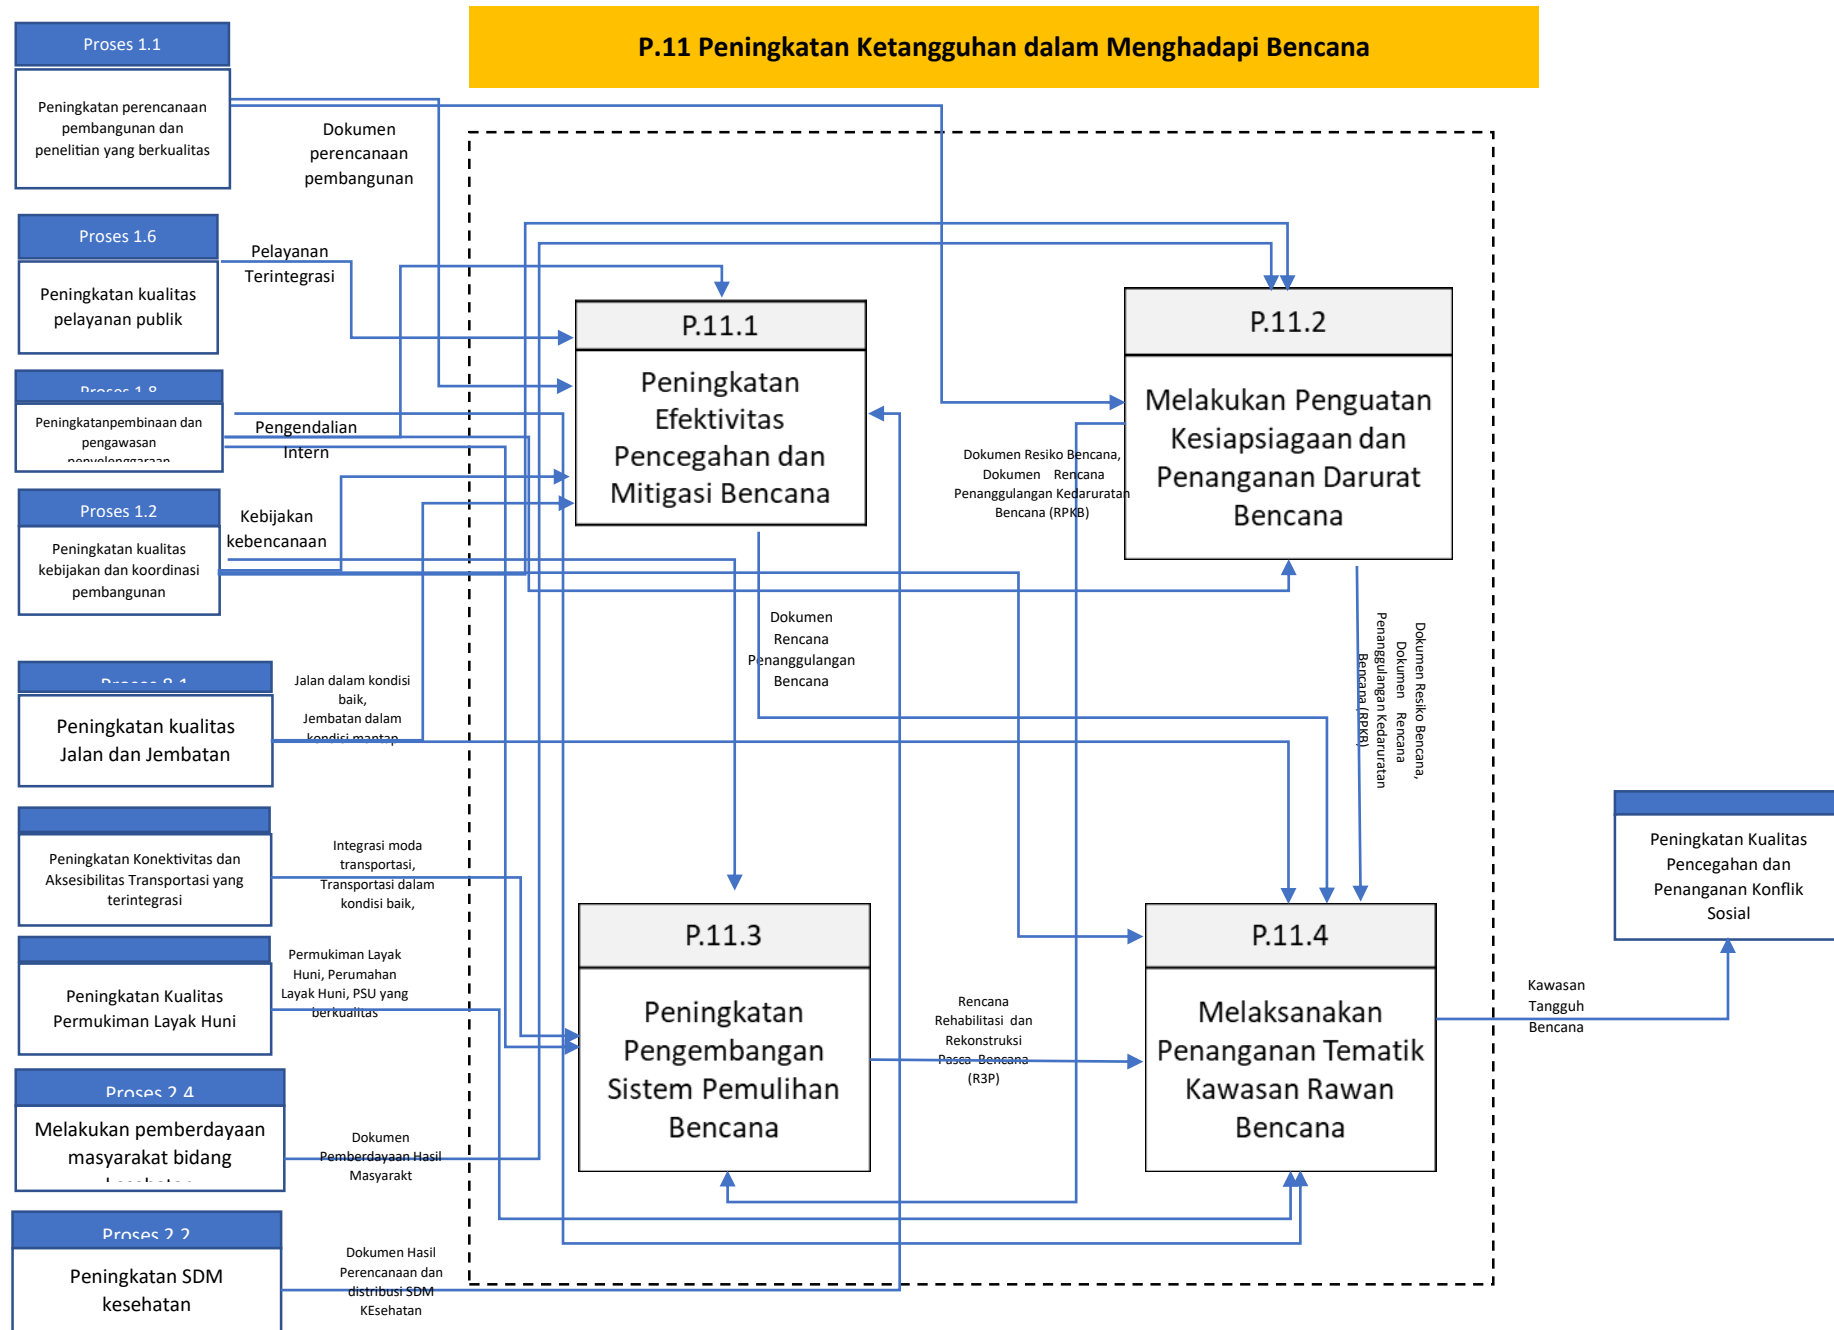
P.11 Peningkatan Ketangguhan dalam Menghadapi Bencana

Proses 1.1

Peningkatan perencanaan pembangunan dan penelitian yang berkualitas

Dokumen perencanaan pembangunan

Proses 1.6

Peningkatan kualitas pelayanan publik

Pelayanan Terintegrasi

Proses 1.8

Peningkatanpembinaan dan pengawasan penyelenggaraan

Pengendalian Intern

Proses 1.2

Peningkatan kualitas kebijakan dan koordinasi pembangunan

Kebijakan kebencanaan

Proses 8.1

Peningkatan kualitas Jalan dan Jembatan

Jalan dalam kondisi baik, Jembatan dalam kondisi mantap

Peningkatan Konektivitas dan Aksesibilitas Transportasi yang terintegrasi

Integrasi moda transportasi, Transportasi dalam kondisi baik,

Peningkatan Kualitas Permukiman Layak Huni

Permukiman Layak Huni, Perumahan Layak Huni, PSU yang berkualitas

Proses 2.4

Melakukan pemberdayaan masyarakat bidang kesehatan

Dokumen Pemberdayaan Hasil Masyarakt

Proses 2.2

Peningkatan SDM kesehatan

Dokumen Hasil Perencanaan dan distribusi SDM KEsehatan

P.11.1

Peningkatan Efektivitas Pencegahan dan Mitigasi Bencana

P.11.2

Melakukan Penguatan Kesiapsiagaan dan Penanganan Darurat Bencana

Dokumen Resiko Bencana, Dokumen Rencana Penanggulangan Kedaruratan Bencana (RPKB)

Dokumen Rencana Penanggulangan Bencana

Dokumen Resiko Bencana, Dokumen Rencana Penanggulangan Kedaruratan Bencana (RPKB)

P.11.3

Peningkatan Pengembangan Sistem Pemulihan Bencana

Rencana Rehabilitasi dan Rekonstruksi Pasca Bencana (R3P)

P.11.4

Melaksanakan Penanganan Tematik Kawasan Rawan Bencana

Kawasan Tangguh Bencana

Peningkatan Kualitas Pencegahan dan Penanganan Konflik Sosial